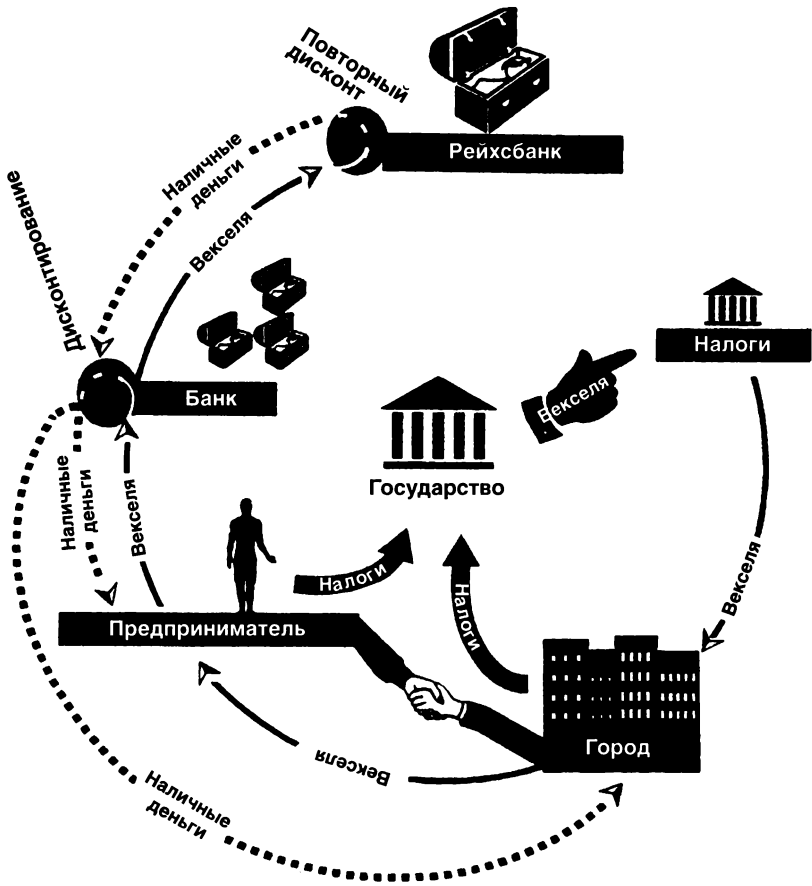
Повторный дисконт

Рейхсбанк

Наличные деньги

Векселя

Дисконтирование

Банк

Налоги

Векселя

Государство

Наличные деньги

Векселя

Налоги

Налоги

Векселя

Предприниматель

Город

Векселя

Наличные деньги